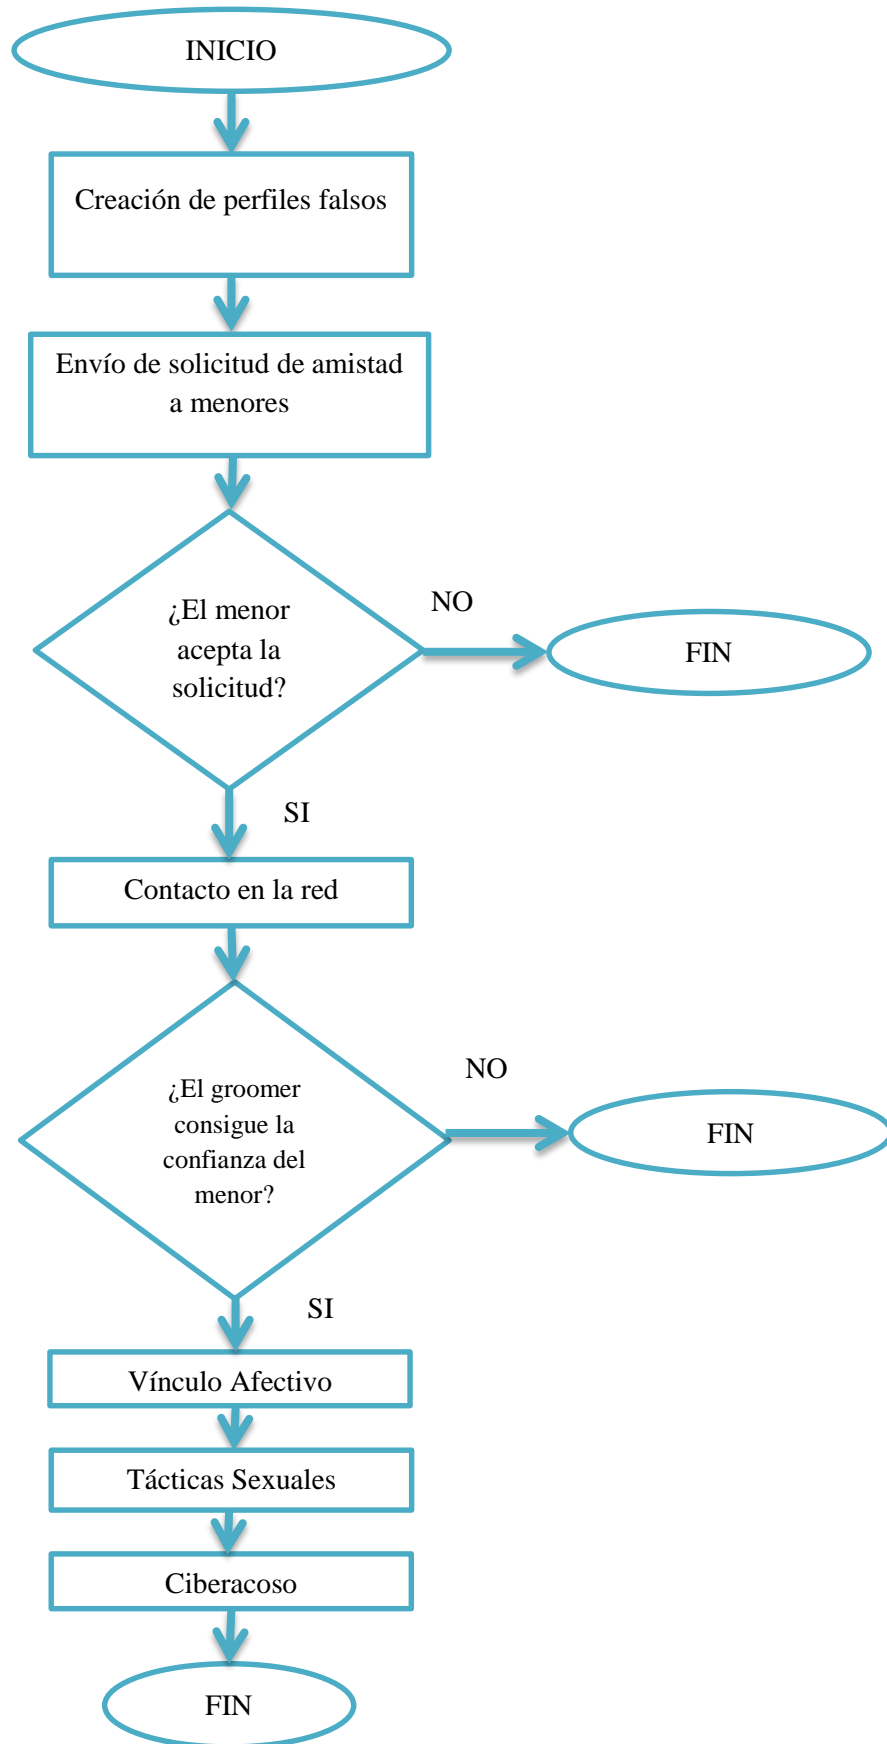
INICIO

Creación de perfiles falsos

Envío de solicitud de amistad a menores

¿El menor acepta la solicitud?

NO

FIN

SI

Contacto en la red

¿El groomer consigue la confianza del menor?

NO

FIN

SI

Vínculo Afectivo

Tácticas Sexuales

Ciberacoso

FIN